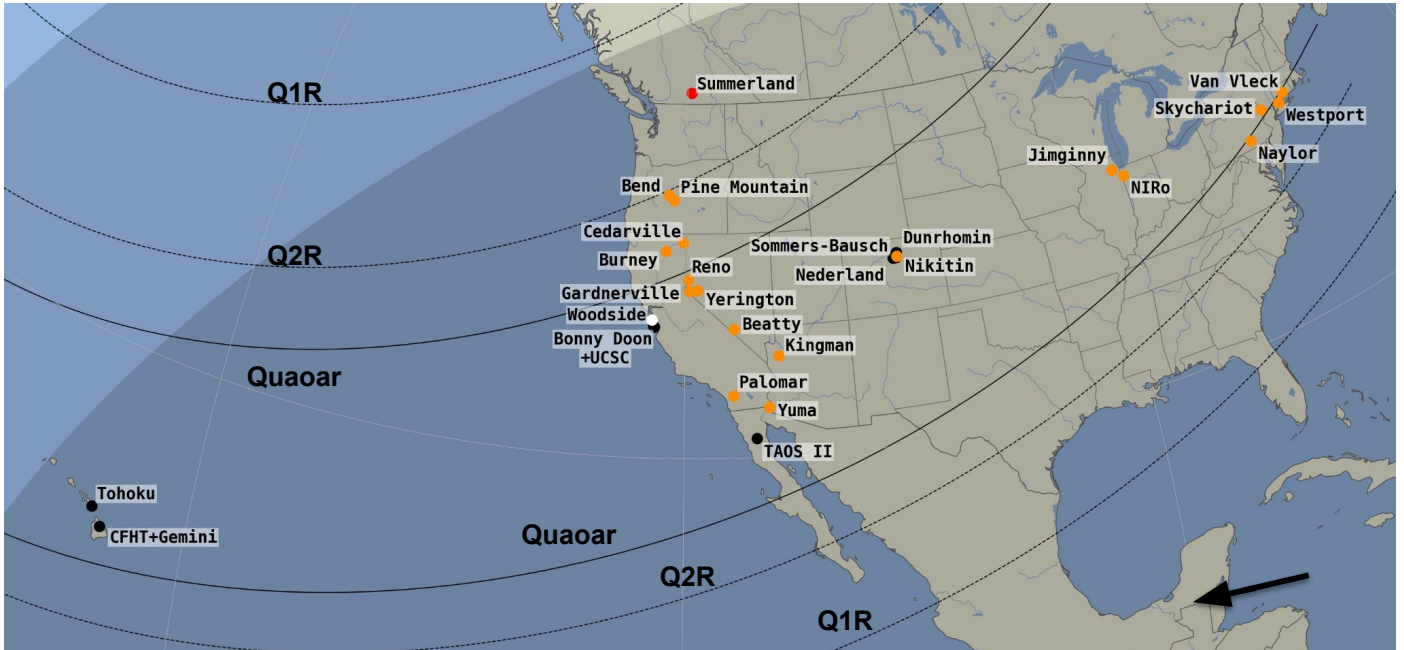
Q1R
Summerland
Van Vleck
Skychariot
Westport
Naylor
Jimginny
NIRo
Bend
Pine Mountain
Q2R
Cedarville
Burney
Reno
Sommers-Bausch
Dunrhomin
Nederland
Nikitin
Gardnerville
Yerington
Woodside
Bonny Doon +UCSC
Beatty
Kingman
Quaoar
Palomar
Yuma
TAOS II
Tohoku
CFHT+Gemini
Quaoar
Q2R
Q1R